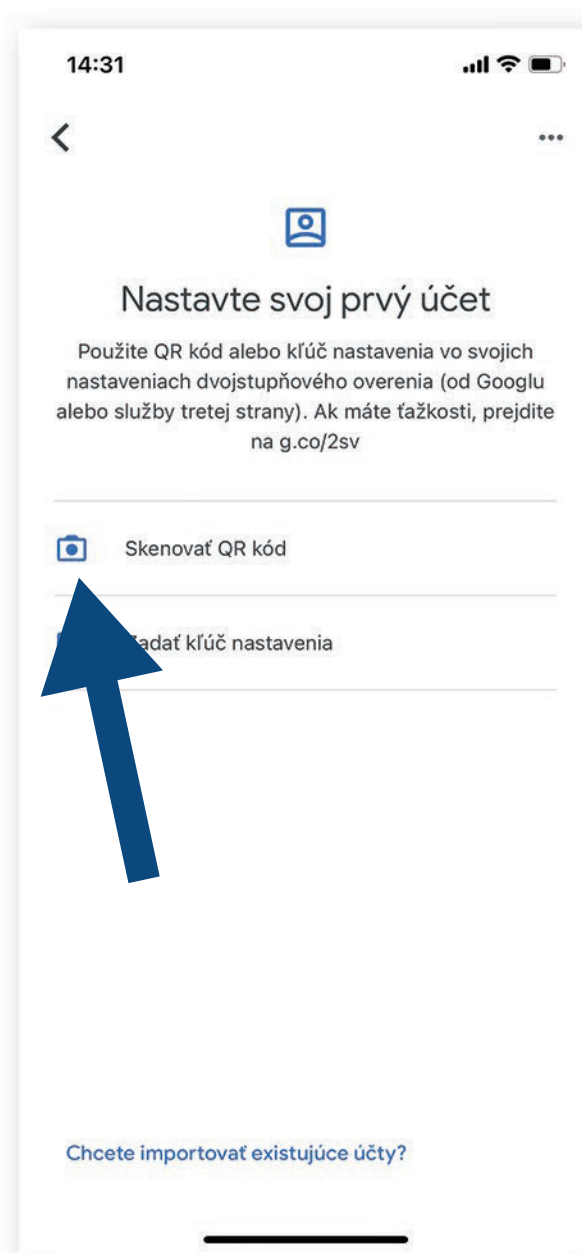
14:31

Nastavte svoj prvý účet

Použite QR kód alebo kľúč nastavenia vo svojich nastaveniach dvojstupňového overenia (od Googlu alebo služby tretej strany). Ak máte ťažkosti, prejdite na g.co/2sv

Skenovať QR kód

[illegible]adať kľúč nastavenia

Chcete importovať existujúce účty?